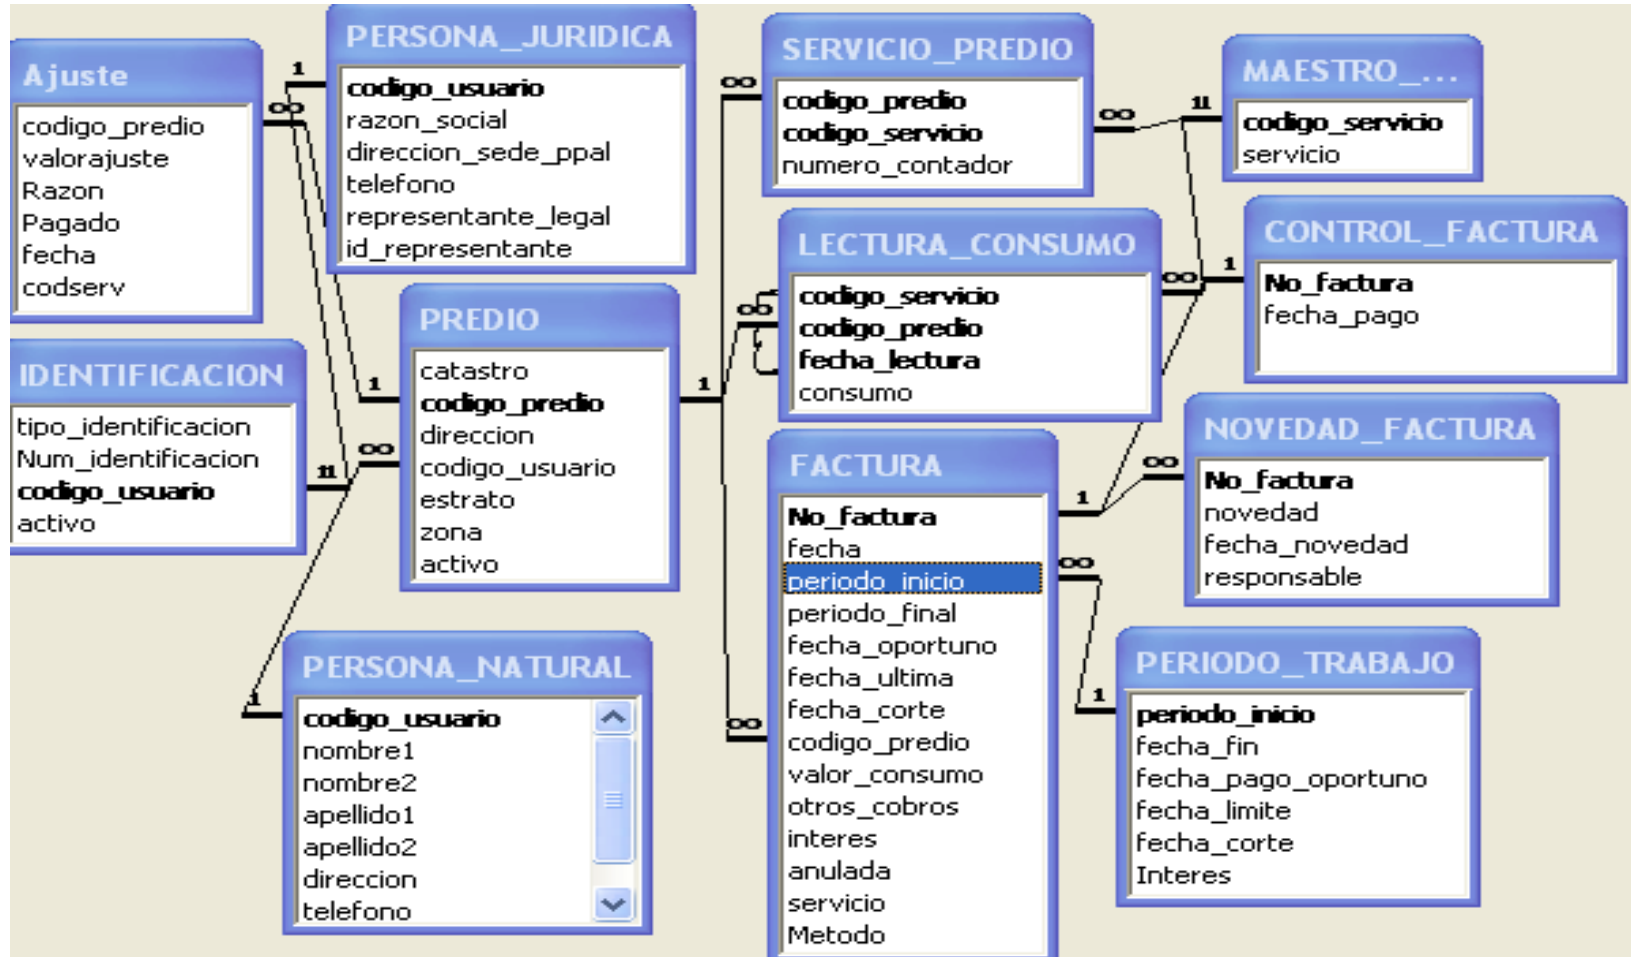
Ajuste
codigo_predio
valorajuste
Razon
Pagado
fecha
codserv

PERSONA_JURIDICA
codigo_usuario
razon_social
direccion_sede_ppal
telefono
representante_legal
id_representante

SERVICIO_PREDIO
codigo_predio
codigo_servicio
numero_contador

MAESTRO_...
codigo_servicio
servicio

CONTROL_FACTURA
No_factura
fecha_pago

LECTURA_CONSUMO
codigo_servicio
codigo_predio
fecha_lectura
consumo

IDENTIFICACION
tipo_identificacion
Num_identificacion
codigo_usuario
activo

PREDIO
catastro
codigo_predio
direccion
codigo_usuario
estrato
zona
activo

NOVEDAD_FACTURA
No_factura
novedad
fecha_novedad
responsable

FACTURA
No_factura
fecha
periodo_inicio
periodo_final
fecha_oportuno
fecha_ultima
fecha_corte
codigo_predio
valor_consumo
otros_cobros
interes
anulada
servicio
Metodo

PERSONA_NATURAL
codigo_usuario
nombre1
nombre2
apellido1
apellido2
direccion
telefono

PERIODO_TRABAJO
periodo_inicio
fecha_fin
fecha_pago_oportuno
fecha_limite
fecha_corte
Interes

1
∞
1
∞
1
1
∞
1
∞
1
1
∞
1
∞
∞
1
∞
1
1
∞